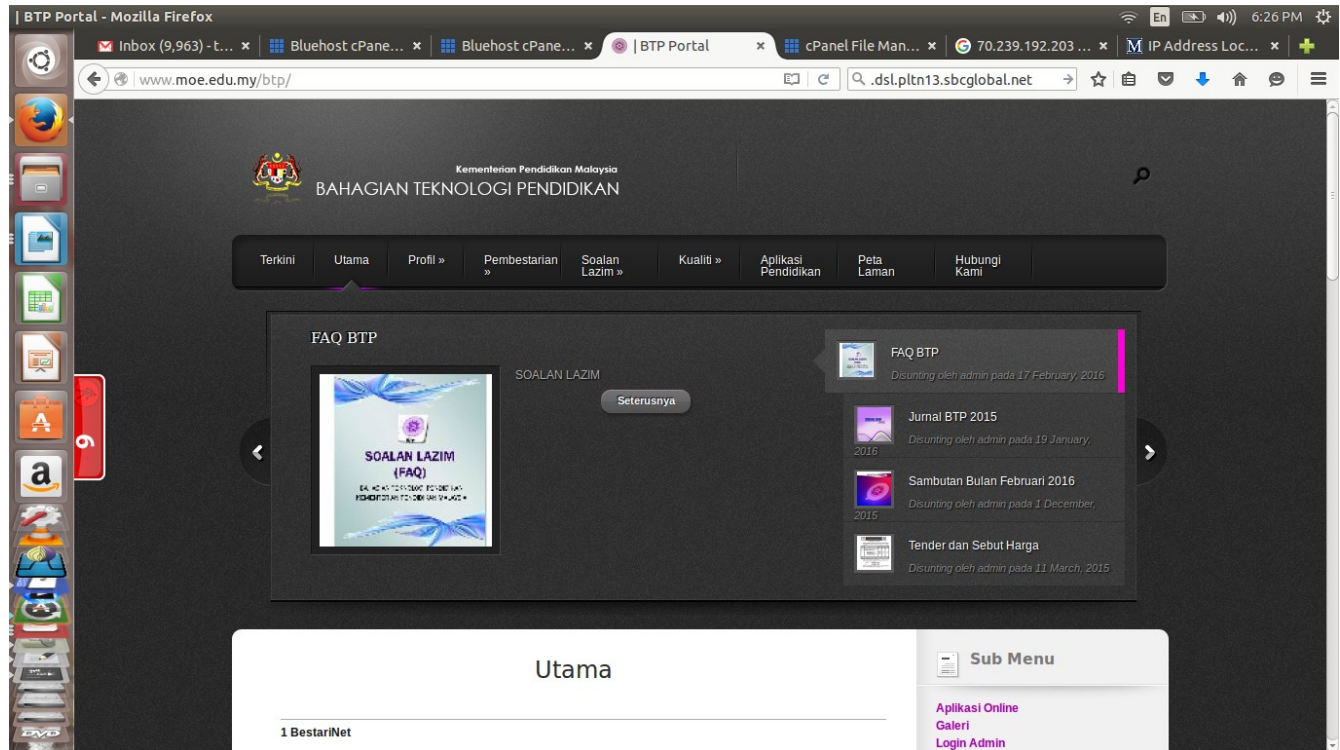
| BTP Portal - Mozilla Firefox

En 6:26 PM

Inbox (9,963) - t... × | Bluehost cPane... × | Bluehost cPane... × | | BTP Portal × | cPanel File Man... × | 70.239.192.203 ... × | IP Address Loc... ×

www.moe.edu.my/btp/

.dsl.pltn13.sbcglobal.net

9

Kementerian Pendidikan Malaysia
BAHAGIAN TEKNOLOGI PENDIDIKAN

Terkini | Utama | Profil » | Pembestarian » | Soalan Lazim » | Kualiti » | Aplikasi Pendidikan | Peta Laman | Hubungi Kami

FAQ BTP

SOALAN LAZIM (FAQ)

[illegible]

SOALAN LAZIM

Seterusnya

FAQ BTP
Disunting oleh admin pada 17 February, 2016

Jurnal BTP 2015
Disunting oleh admin pada 19 January, 2016

Sambutan Bulan Februari 2016
Disunting oleh admin pada 1 December, 2015

Tender dan Sebut Harga
Disunting oleh admin pada 11 March, 2015

Utama

1 BestariNet

Sub Menu

Aplikasi Online
Galeri
Login Admin